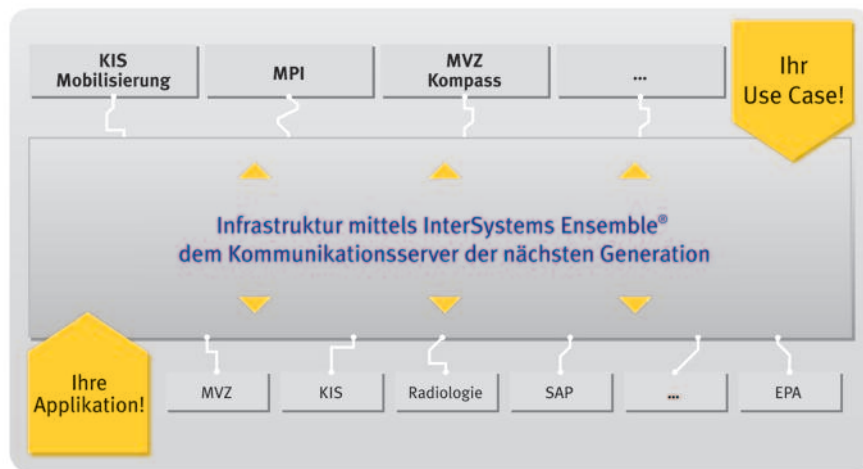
KIS Mobilisierung

MPI

MVZ Kompass

...

Ihr Use Case!

Infrastruktur mittels InterSystems Ensemble®
dem Kommunikationsserver der nächsten Generation

Ihre Applikation!

MVZ

KIS

Radiologie

SAP

...

EPA